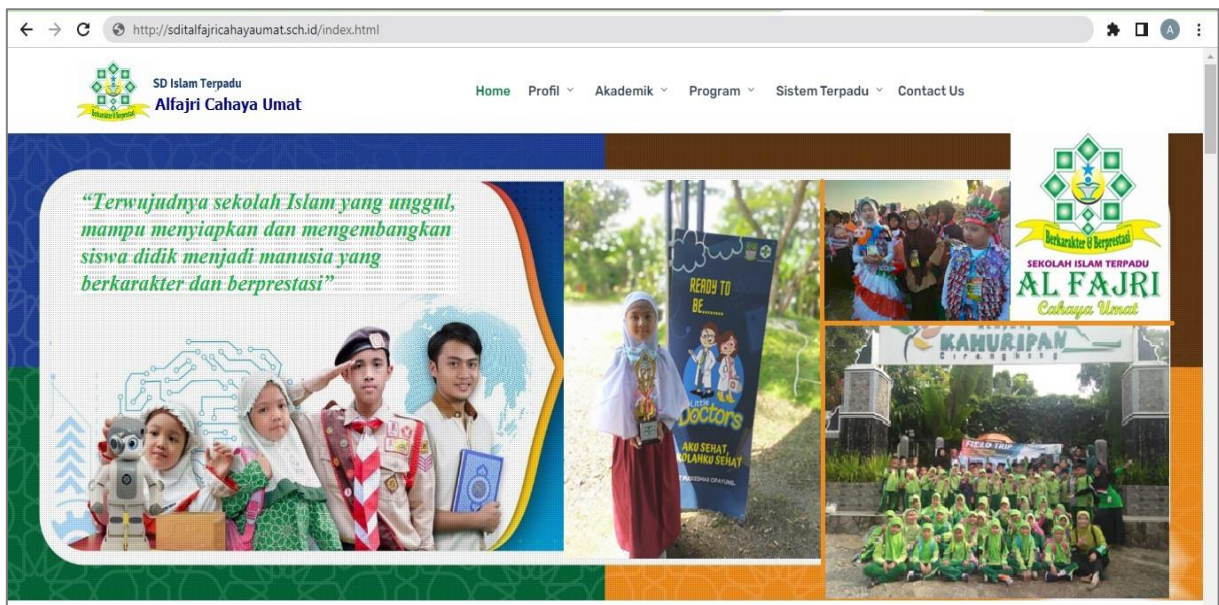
http://sditalfajricahayaumat.sch.id/index.html

A

Berkarakter & Berprestasi

SD Islam Terpadu
Alfajri Cahaya Umat

Home Profil Akademik Program Sistem Terpadu Contact Us

"Terwujudnya sekolah Islam yang unggul, mampu menyiapkan dan mengembangkan siswa didik menjadi manusia yang berkarakter dan berprestasi"

READY TO BE.......
Little Doctors
AKU SEHAT, SEKOLAHKU SEHAT

Berkarakter & Berprestasi
SEKOLAH ISLAM TERPADU
AL FAJRI
Cahaya Umat

KAHURIPAN
FIELD TRIP